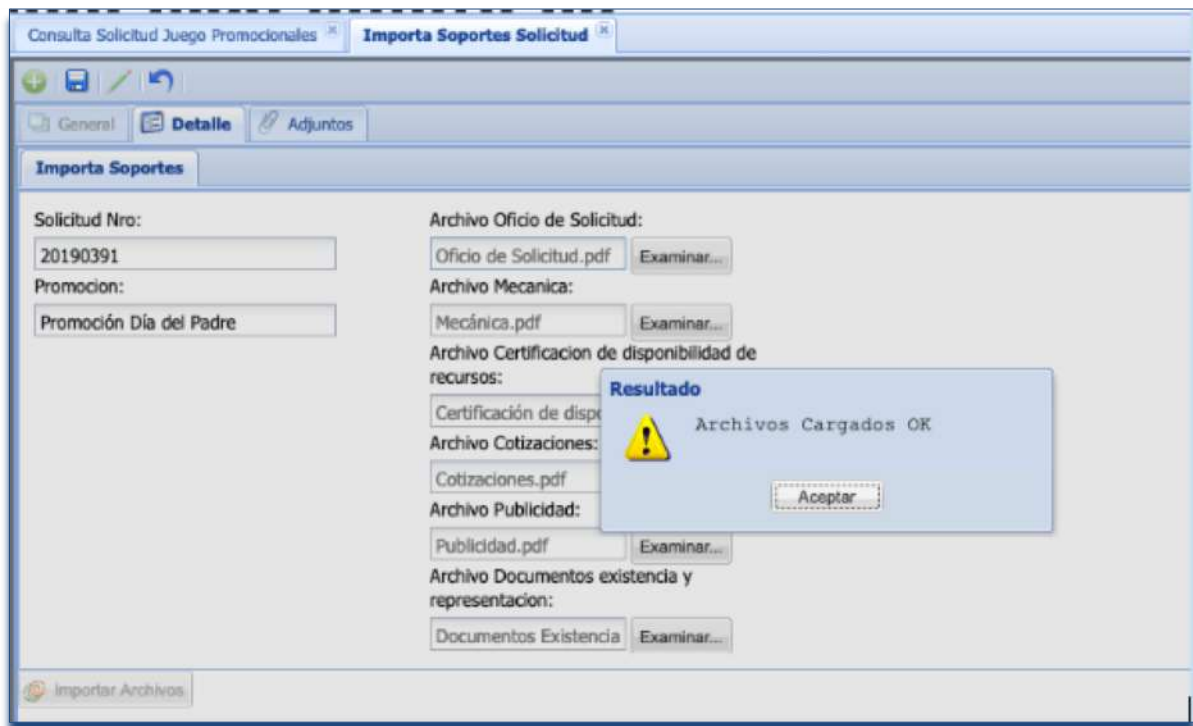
Consulta Solicitud Juego Promocionales
Importa Soportes Solicitud

General
Detalle
Adjuntos

Importa Soportes

Solicitud Nro:
20190391
Promocion:
Promoción Día del Padre

Archivo Oficio de Solicitud:
Oficio de Solicitud.pdf
Examinar...
Archivo Mecanica:
Mecánica.pdf
Examinar...
Archivo Certificacion de disponibilidad de recursos:
Certificación de dispo
Archivo Cotizaciones:
Cotizaciones.pdf
Archivo Publicidad:
Publicidad.pdf
Examinar...
Archivo Documentos existencia y representacion:
Documentos Existencia
Examinar...

Resultado
Archivos Cargados OK
Aceptar

Importar Archivos